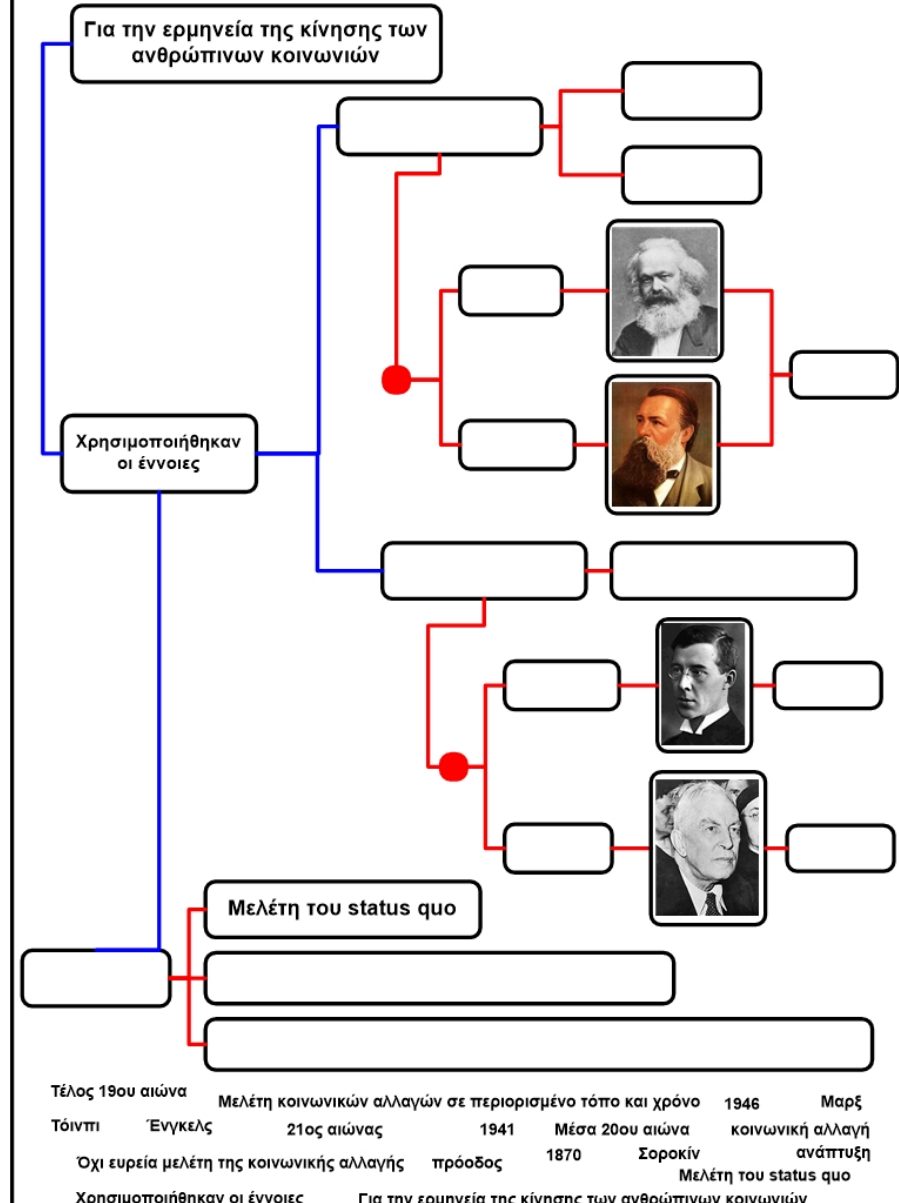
Για την ερμηνεία της κίνησης των ανθρώπινων κοινωνιών

Χρησιμοποιήθηκαν οι έννοιες

Μελέτη του status quo

Τέλος 19ου αιώνα Μελέτη κοινωνικών αλλαγών σε περιορισμένο τόπο και χρόνο 1946 Μαρξ

Τόινμπι Ένγκελς 21ος αιώνας 1941 Μέσα 20ου αιώνα κοινωνική αλλαγή

Όχι ευρεία μελέτη της κοινωνικής αλλαγής πρόοδος 1870 Σοροκίν ανάπτυξη

Μελέτη του status quo

Χρησιμοποιήθηκαν οι έννοιες Για την ερμηνεία της κίνησης των ανθρώπινων κοινωνιών